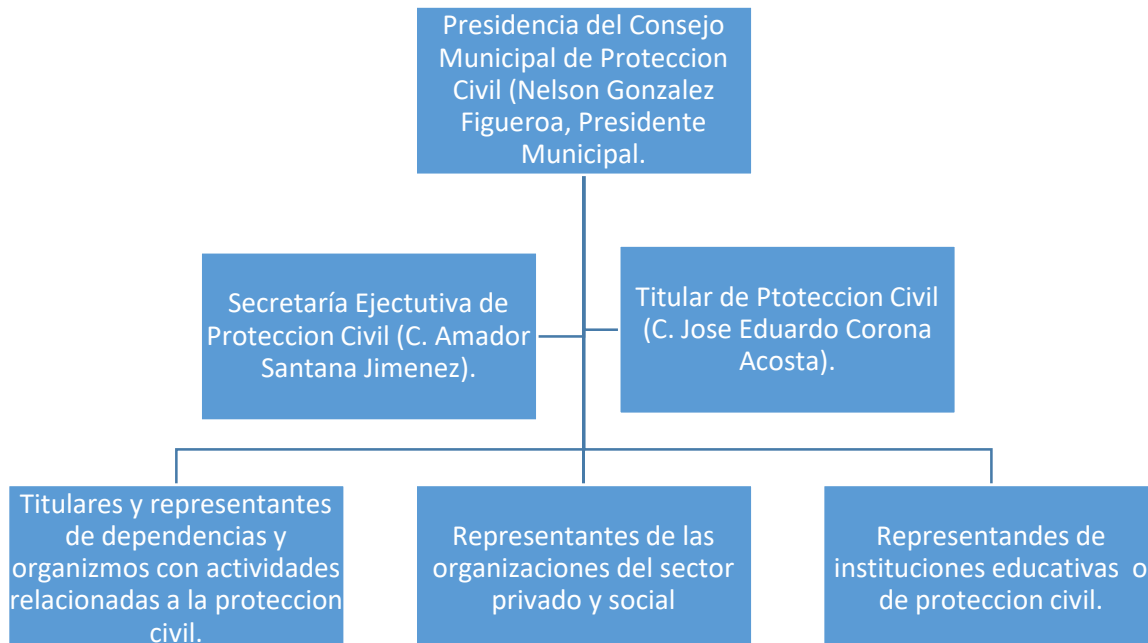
Presidencia del Consejo Municipal de Proteccion Civil (Nelson Gonzalez Figueroa, Presidente Municipal.

Secretaría Ejectutiva de Proteccion Civil (C. Amador Santana Jimenez).

Titular de Ptoteccion Civil (C. Jose Eduardo Corona Acosta).

Titulares y representantes de dependencias y organizmos con actividades relacionadas a la proteccion civil.

Representantes de las organizaciones del sector privado y social

Representandes de instituciones educativas o de proteccion civil.